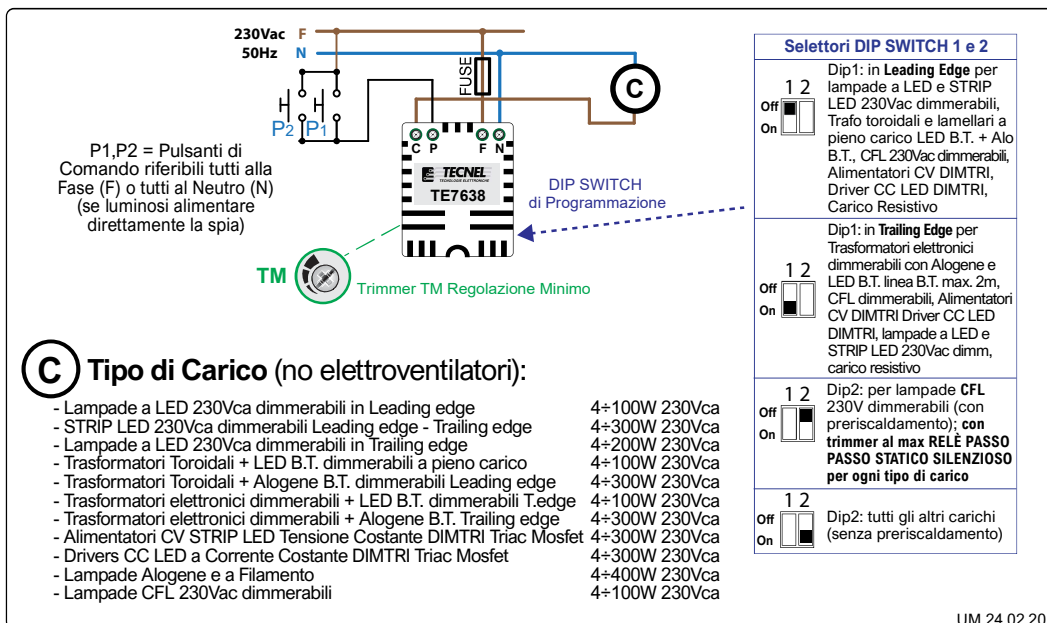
230Vac F
50Hz N

FUSE

C

C P F N

TECNEL
TE7638

P2 P1

P1,P2 = Pulsanti di Comando riferibili tutti alla Fase (F) o tutti al Neutro (N) (se luminosi alimentare direttamente la spia)

DIP SWITCH di Programmazione

TM

Trimmer TM Regolazione Minimo

Selettori DIP SWITCH 1 e 2

| | |
|---|---|
| 1 2 Off On | Dip1: in **Leading Edge** per lampade a LED e STRIP LED 230Vac dimmerabili, Trafo toroidali e lamellari a pieno carico LED B.T. + Alo B.T., CFL 230Vac dimmerabili, Alimentatori CV DIMTRI, Driver CC LED DIMTRI, Carico Resistivo |
| 1 2 Off On | Dip1: in **Trailing Edge** per Trasformatori elettronici dimmerabili con Alogene e LED B.T. linea B.T. max. 2m, CFL dimmerabili, Alimentatori CV DIMTRI Driver CC LED DIMTRI, lampade a LED e STRIP LED 230Vac dimm, carico resistivo |
| 1 2 Off On | Dip2: per lampade **CFL** 230V dimmerabili (con preriscaldamento); **con trimmer al max RELÈ PASSO PASSO STATICO SILENZIOSO per ogni tipo di carico** |
| 1 2 Off On | Dip2: tutti gli altri carichi (senza preriscaldamento) |

C **Tipo di Carico** (no elettroventilatori):

| | |
|---|---|
| - Lampade a LED 230Vca dimmerabili in Leading edge | 4÷100W 230Vca |
| - STRIP LED 230Vca dimmerabili Leading edge - Trailing edge | 4÷300W 230Vca |
| - Lampade a LED 230Vca dimmerabili in Trailing edge | 4÷200W 230Vca |
| - Trasformatori Toroidali + LED B.T. dimmerabili a pieno carico | 4÷100W 230Vca |
| - Trasformatori Toroidali + Alogene B.T. dimmerabili Leading edge | 4÷300W 230Vca |
| - Trasformatori elettronici dimmerabili + LED B.T. dimmerabili T.edge | 4÷100W 230Vca |
| - Trasformatori elettronici dimmerabili + Alogene B.T. Trailing edge | 4÷300W 230Vca |
| - Alimentatori CV STRIP LED Tensione Costante DIMTRI Triac Mosfet | 4÷300W 230Vca |
| - Drivers CC LED a Corrente Costante DIMTRI Triac Mosfet | 4÷300W 230Vca |
| - Lampade Alogene e a Filamento | 4÷400W 230Vca |
| - Lampade CFL 230Vac dimmerabili | 4÷100W 230Vca |

UM 24 02 20